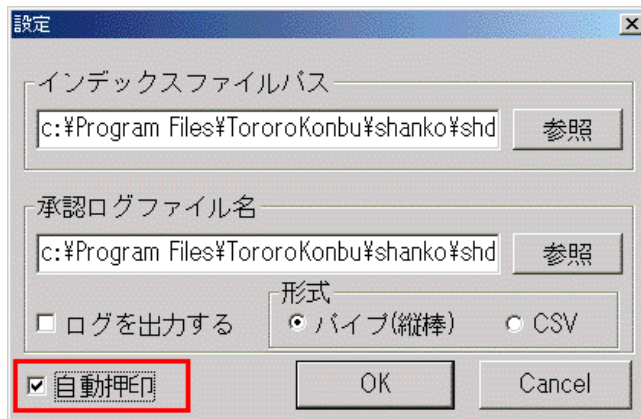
設定

インデックスファイルパス

c:¥Program Files¥TororoKonbu¥shanko¥shd

参照

承認ログファイル名

c:¥Program Files¥TororoKonbu¥shanko¥shd

参照

ログを出力する

形式

パイプ(縦棒)

CSV

自動押印

OK

Cancel